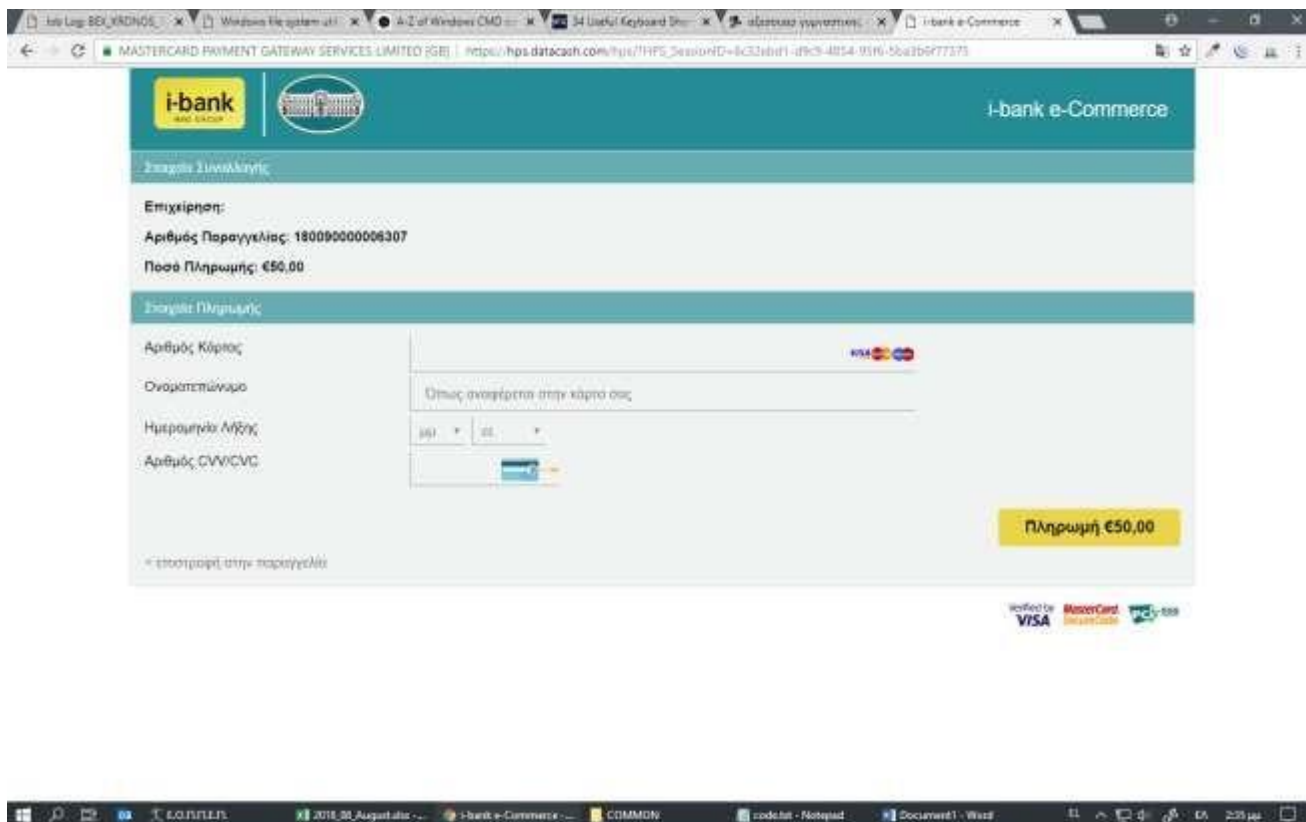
Job Log BEI_KRONOS | Windows file system ut | A-Z of Windows CMD | 34 Useful Keyboard Sho | αξιοποίηση γνωστικής | i-bank e-Commerce

MASTERCARD PAYMENT GATEWAY SERVICES LIMITED [GB] | https://hps.datacash.com/hps/?HPS_SessionID=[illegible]

i-bank

i-bank e-Commerce

Στοιχεία Συναλλαγής

Επιχείρηση:

Αριθμός Παραγγελίας: 180090000006307

Ποσό Πληρωμής: €50,00

Στοιχεία Πληρωμής

Αριθμός Κάρτας

Ονοματεπώνυμο

Όπως αναφέρεται στην κάρτα σας

Ημερομηνία Λήξης

μμ | εε

Αριθμός CVV/CVC

Πληρωμή €50,00

« επιστροφή στην παραγγελία

Verified by VISA | MasterCard SecureCode | PCI DSS

Σ ΚΟΠΙΛΕΛ | 2018_08_Augusta.xlsx | i-bank e-Commerce | COMMON | code.txt - Notepad | Document1 - Word | EL 2:35 μμ